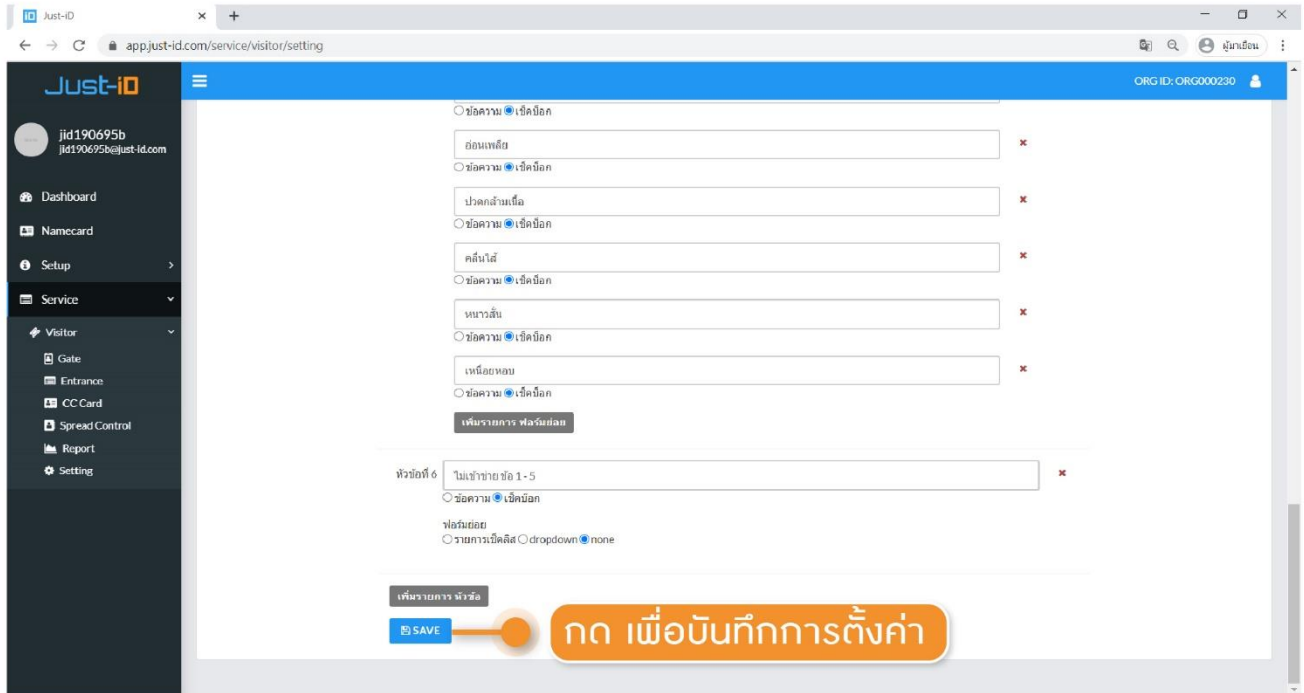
Just-iD
app.just-id.com/service/visitor/setting
ผู้มาเยือน

Just-iD
ORG ID: ORG000230

jid190695b
jid190695b@just-id.com

Dashboard
Namecard
Setup
Service
Visitor
Gate
Entrance
CC Card
Spread Control
Report
Setting

ข้อความ เช็คบ็อก
อ่อนเพลีย
ข้อความ เช็คบ็อก
ปวดกล้ามเนื้อ
ข้อความ เช็คบ็อก
คลื่นไส้
ข้อความ เช็คบ็อก
หนาวสั่น
ข้อความ เช็คบ็อก
เหนื่อยหอบ
ข้อความ เช็คบ็อก
เพิ่มรายการ ฟอร์มย่อย

หัวข้อที่ 6 ไม่เข้าข่าย ข้อ 1 - 5
ข้อความ เช็คบ็อก
ฟอร์มย่อย
รายการเช็คลิส dropdown none

เพิ่มรายการ หัวข้อ
SAVE
กด เพื่อบันทึกการตั้งค่า